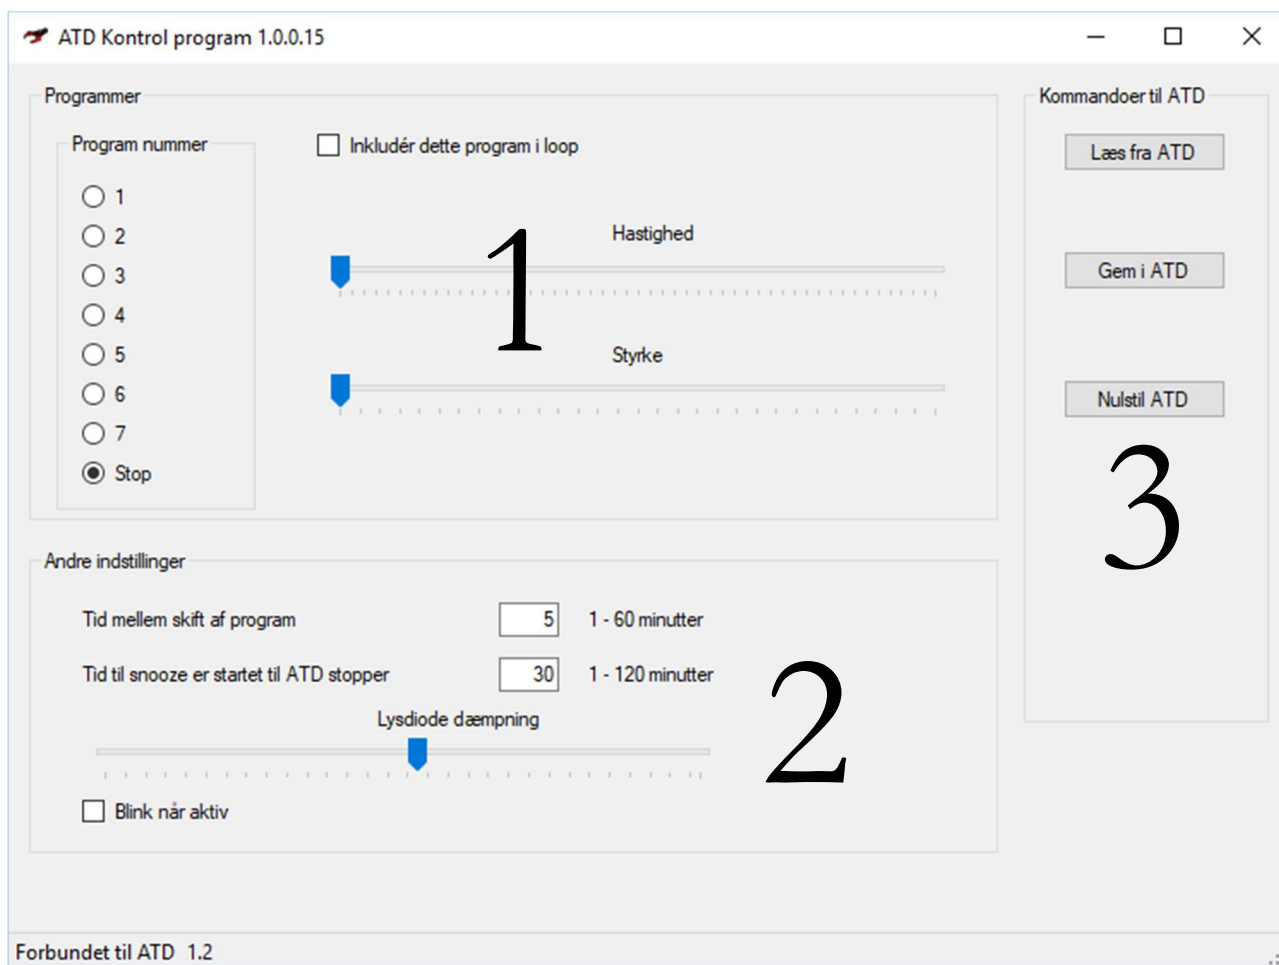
ATD Kontrol program 1.0.0.15

Programmer

Program nummer

1
2
3
4
5
6
7
Stop

Inkludér dette program i loop

Hastighed

1

Styrke

Kommandoer til ATD

Læs fra ATD

Gem i ATD

Nulstil ATD

3

Andre indstillinger

Tid mellem skift af program 5 1 - 60 minutter

Tid til snooze er startet til ATD stopper 30 1 - 120 minutter

2

Lysdiode dæmpning

Blink når aktiv

Forbundet til ATD 1.2